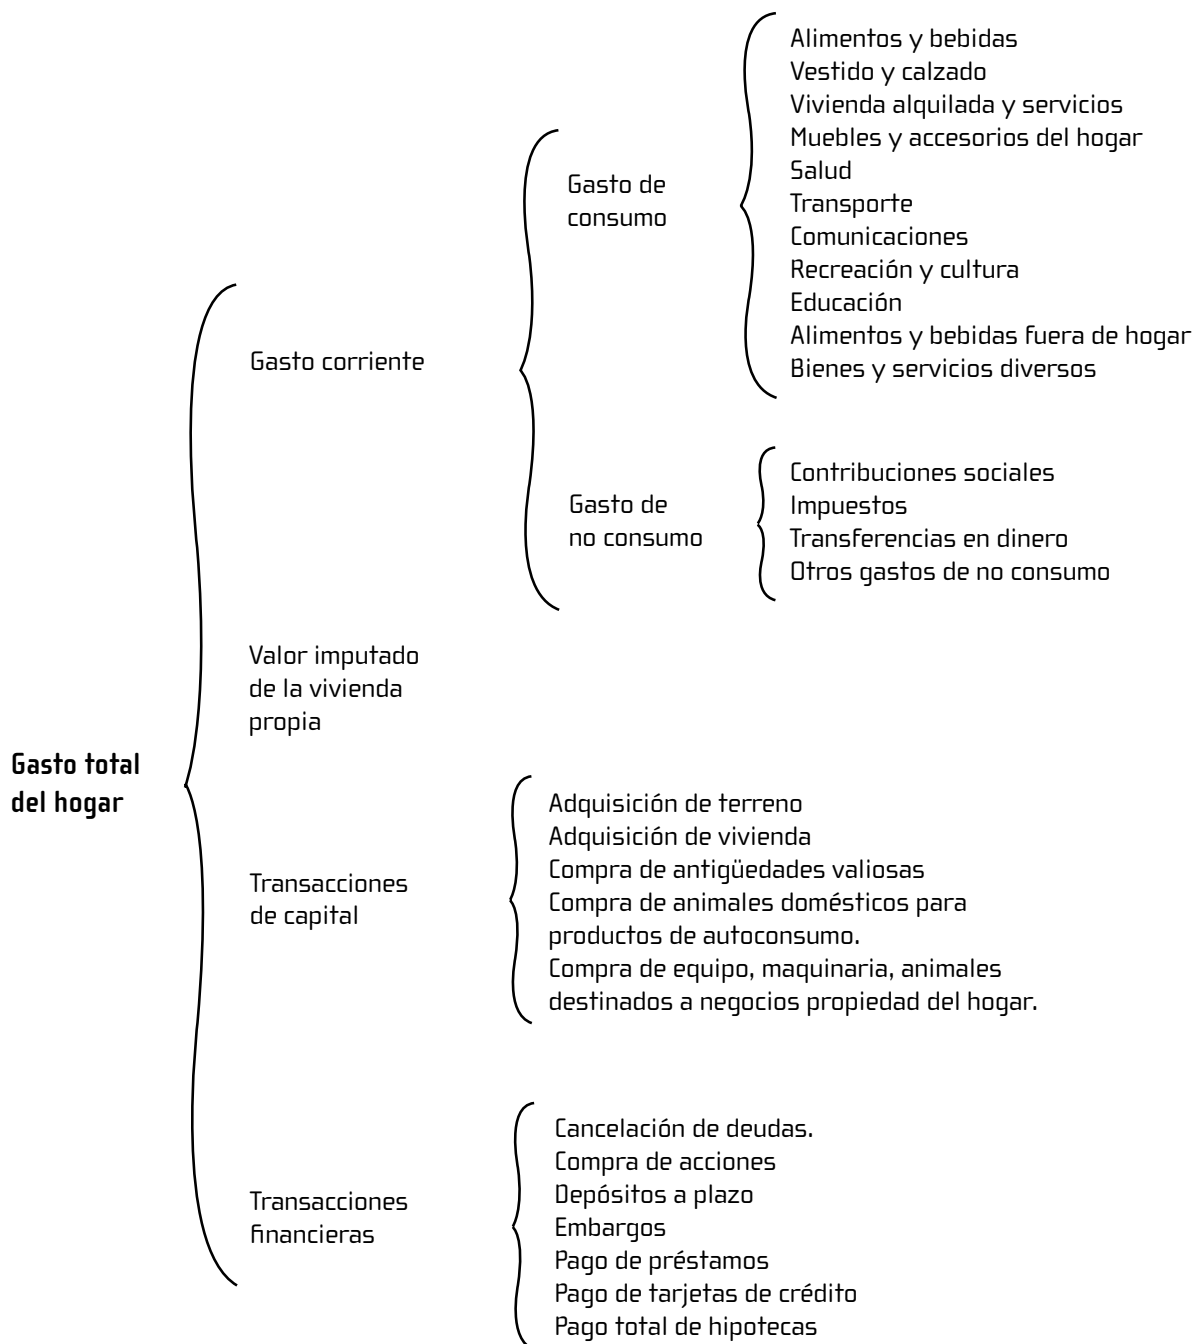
Gasto total del hogar

Gasto corriente

Gasto de consumo

Alimentos y bebidas
Vestido y calzado
Vivienda alquilada y servicios
Muebles y accesorios del hogar
Salud
Transporte
Comunicaciones
Recreación y cultura
Educación
Alimentos y bebidas fuera de hogar
Bienes y servicios diversos

Gasto de no consumo

Contribuciones sociales
Impuestos
Transferencias en dinero
Otros gastos de no consumo

Valor imputado de la vivienda propia

Transacciones de capital

Adquisición de terreno
Adquisición de vivienda
Compra de antigüedades valiosas
Compra de animales domésticos para productos de autoconsumo.
Compra de equipo, maquinaria, animales destinados a negocios propiedad del hogar.

Transacciones financieras

Cancelación de deudas.
Compra de acciones
Depósitos a plazo
Embargos
Pago de préstamos
Pago de tarjetas de crédito
Pago total de hipotecas